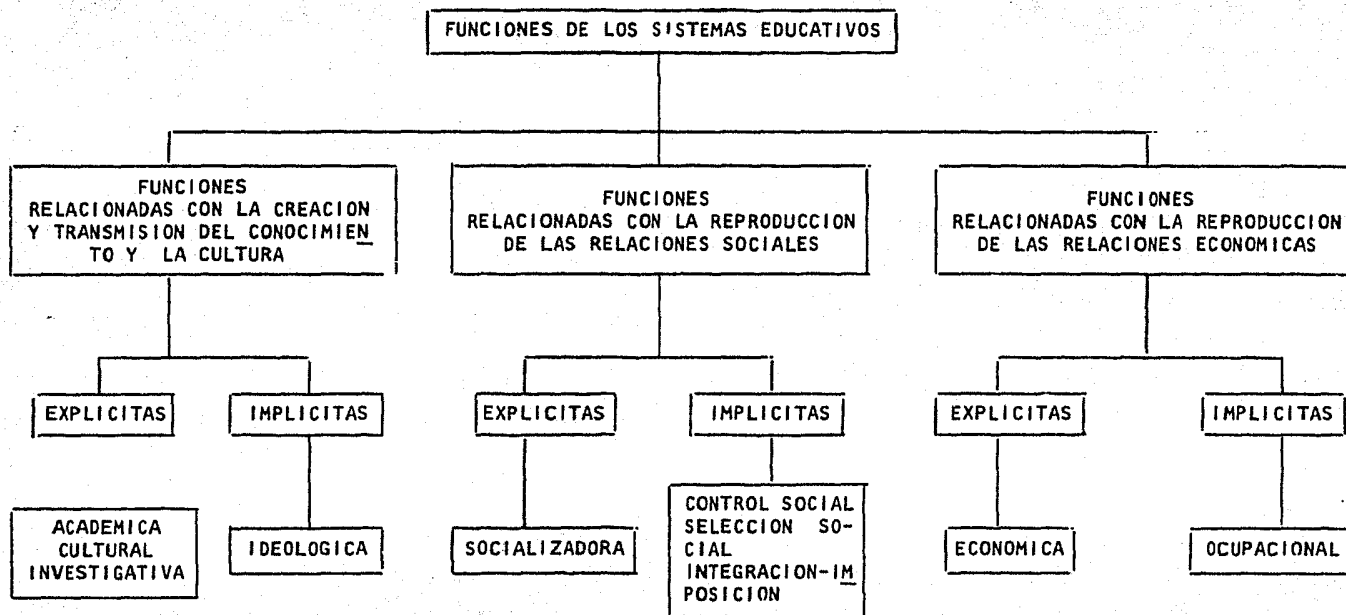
FUNCIONES DE LOS SISTEMAS EDUCATIVOS

FUNCIONES RELACIONADAS CON LA CREACION Y TRANSMISION DEL CONOCIMIENTO Y LA CULTURA

FUNCIONES RELACIONADAS CON LA REPRODUCCION DE LAS RELACIONES SOCIALES

FUNCIONES RELACIONADAS CON LA REPRODUCCION DE LAS RELACIONES ECONOMICAS

EXPLICITAS

IMPLICITAS

EXPLICITAS

IMPLICITAS

EXPLICITAS

IMPLICITAS

ACADEMICA CULTURAL INVESTIGATIVA

IDEOLOGICA

SOCIALIZADORA

CONTROL SOCIAL SELECCION SOCIAL INTEGRACION-IMPOSICION

ECONOMICA

OCUPACIONAL